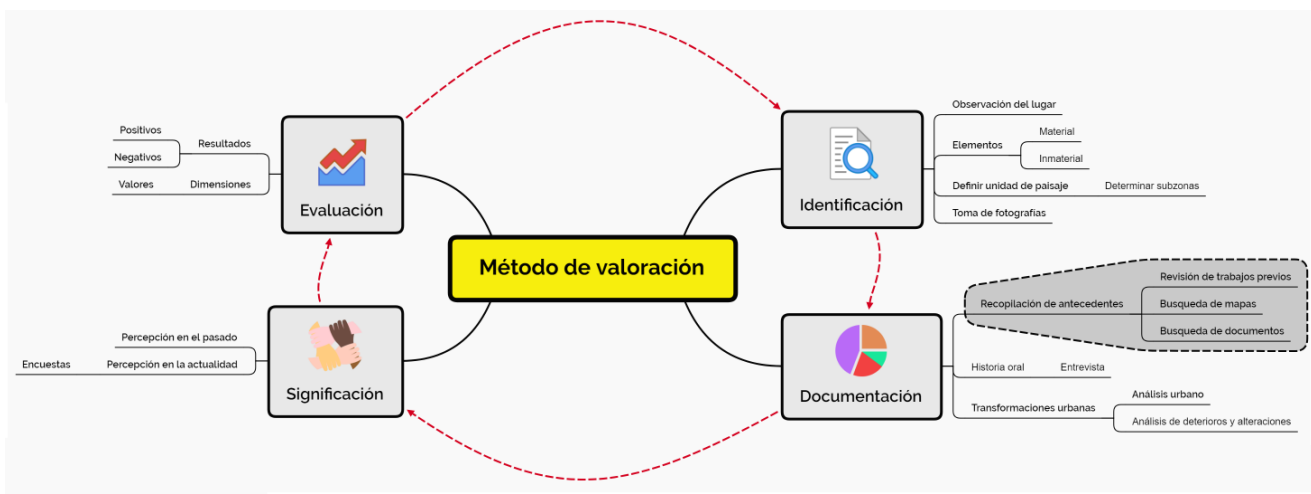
Método de valoración

Evaluación
Resultados
Positivos
Negativos
Dimensiones
Valores

Identificación
Observación del lugar
Elementos
Material
Inmaterial
Definir unidad de paisaje
Determinar subzonas
Toma de fotografías

Documentación
Recopilación de antecedentes
Revisión de trabajos previos
Busqueda de mapas
Busqueda de documentos
Historia oral
Entrevista
Transformaciones urbanas
Análisis urbano
Análisis de deterioros y alteraciones

Significación
Percepción en el pasado
Percepción en la actualidad
Encuestas